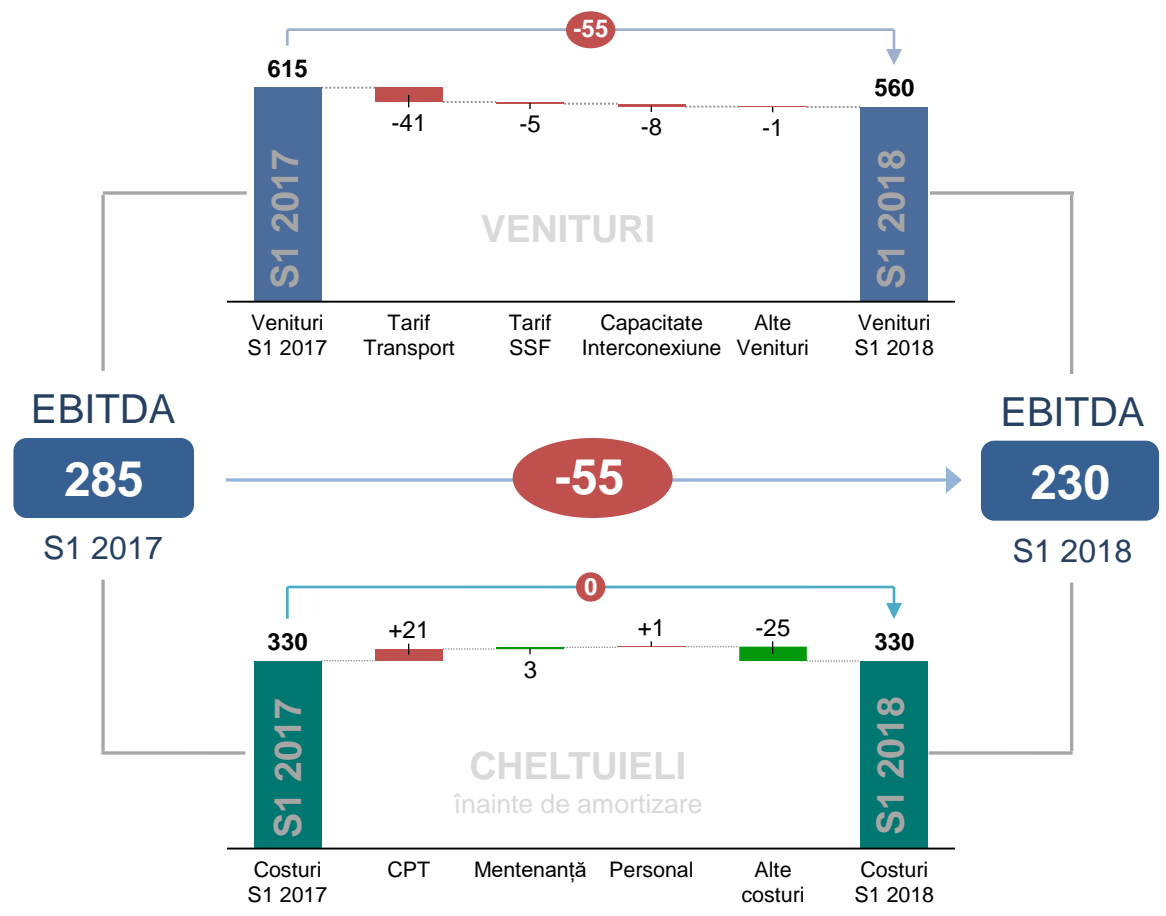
-55

615

S1 2017

-41

-5

-8

-1

560

S1 2018

VENITURI

Venituri S1 2017

Tarif Transport

Tarif SSF

Capacitate Interconexiune

Alte Venituri

Venituri S1 2018

EBITDA

285

S1 2017

-55

EBITDA

230

S1 2018

0

330

S1 2017

+21

3

+1

-25

330

S1 2018

CHELTUIELI
înainte de amortizare

Costuri S1 2017

CPT

Mentenanță

Personal

Alte costuri

Costuri S1 2018